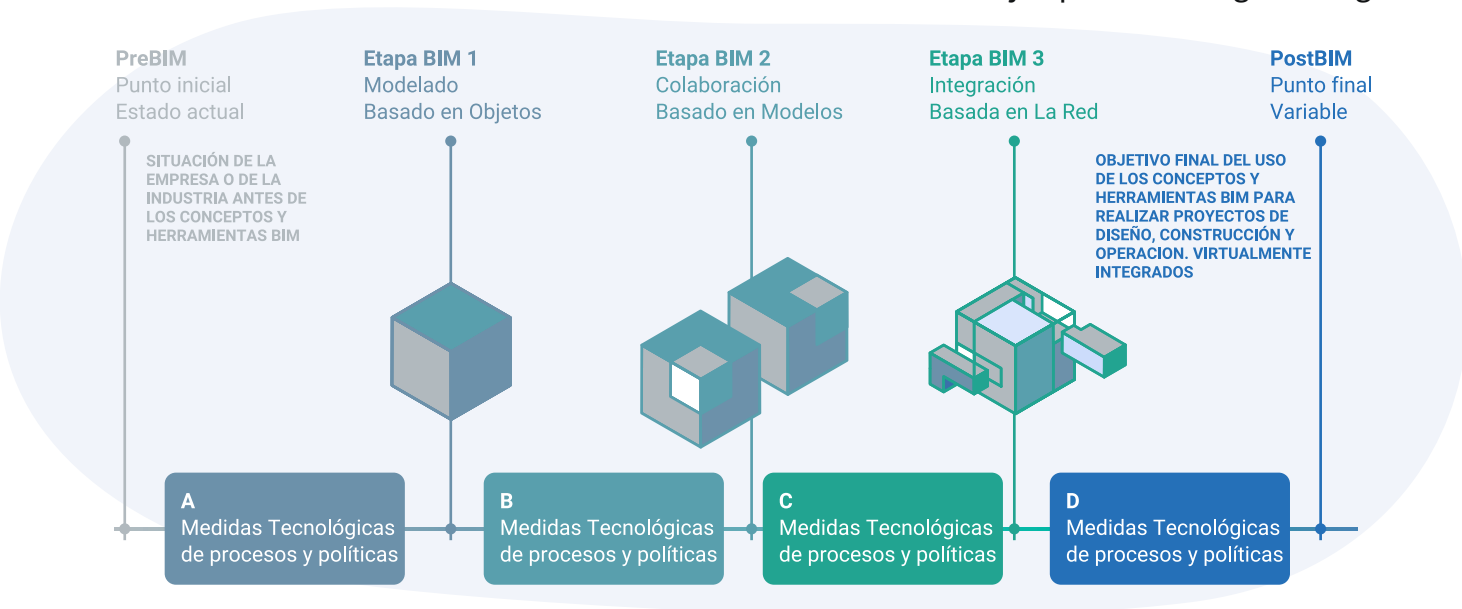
PreBIM
Punto inicial
Estado actual

SITUACIÓN DE LA EMPRESA O DE LA INDUSTRIA ANTES DE LOS CONCEPTOS Y HERRAMIENTAS BIM

Etapa BIM 1
Modelado
Basado en Objetos

Etapa BIM 2
Colaboración
Basado en Modelos

Etapa BIM 3
Integración
Basada en La Red

OBJETIVO FINAL DEL USO DE LOS CONCEPTOS Y HERRAMIENTAS BIM PARA REALIZAR PROYECTOS DE DISEÑO, CONSTRUCCIÓN Y OPERACION. VIRTUALMENTE INTEGRADOS

PostBIM
Punto final
Variable

A
Medidas Tecnológicas de procesos y políticas

B
Medidas Tecnológicas de procesos y políticas

C
Medidas Tecnológicas de procesos y políticas

D
Medidas Tecnológicas de procesos y políticas